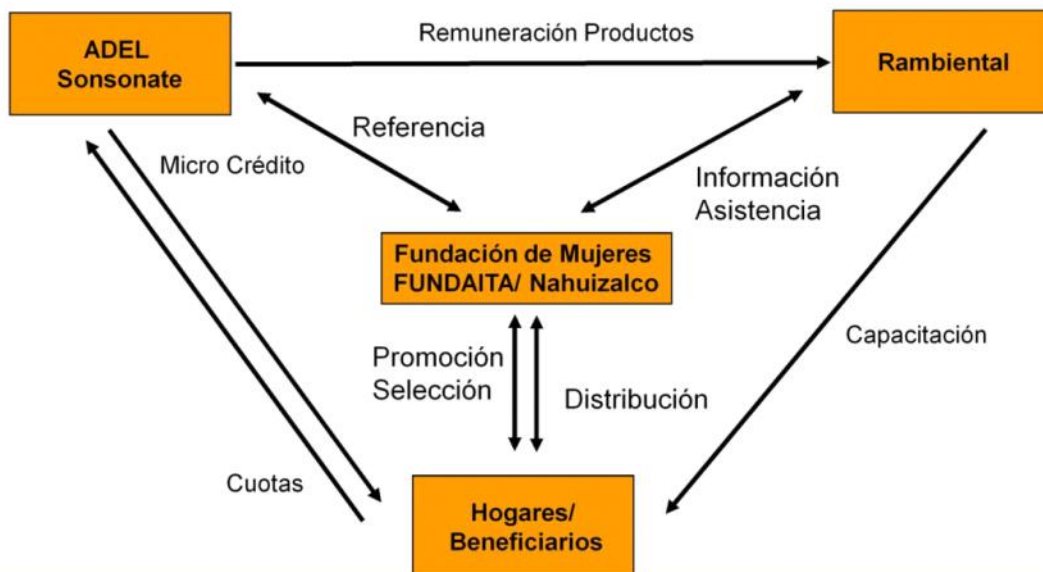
ADEL Sonsonate

Remuneración Productos

Rambiental

Referencia

Micro Crédito

Información Asistencia

Fundación de Mujeres FUNDAITA/ Nahuizalco

Promoción Selección

Distribución

Capacitación

Cuotas

Hogares/ Beneficiarios